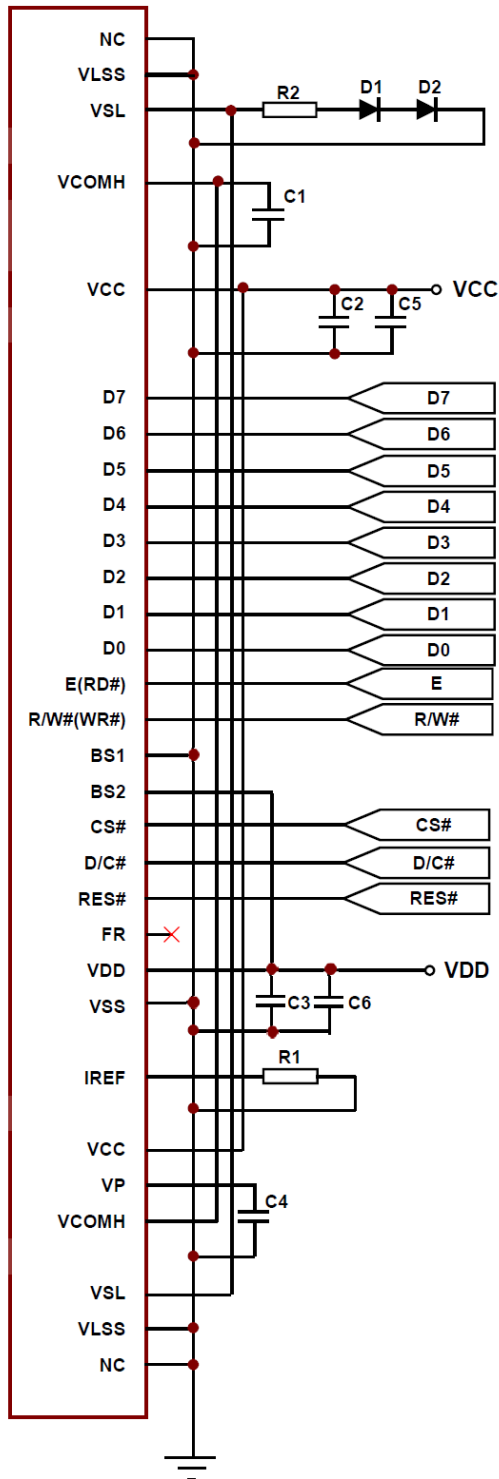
NC
VLSS
VSL
VCOMH
VCC
D7
D6
D5
D4
D3
D2
D1
D0
E(RD#)
R/W#(WR#)
BS1
BS2
CS#
D/C#
RES#
FR
VDD
VSS
IREF
VCC
VP
VCOMH
VSL
VLSS
NC

R2
D1
D2
C1
C2
C5
VCC
D7
D6
D5
D4
D3
D2
D1
D0
E
R/W#
CS#
D/C#
RES#
VDD
C3
C6
R1
C4